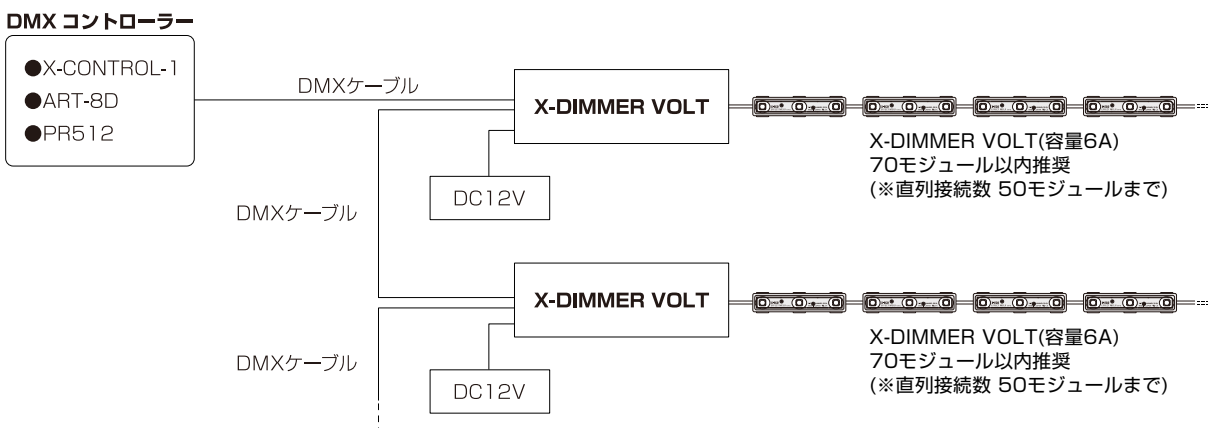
DMX コントローラー

●X-CONTROL-1
●ART-8D
●PR512

DMXケーブル

X-DIMMER VOLT

DC12V

X-DIMMER VOLT(容量6A)
70モジュール以内推奨
(※直列接続数 50モジュールまで)

DMXケーブル

X-DIMMER VOLT

DC12V

X-DIMMER VOLT(容量6A)
70モジュール以内推奨
(※直列接続数 50モジュールまで)

DMXケーブル